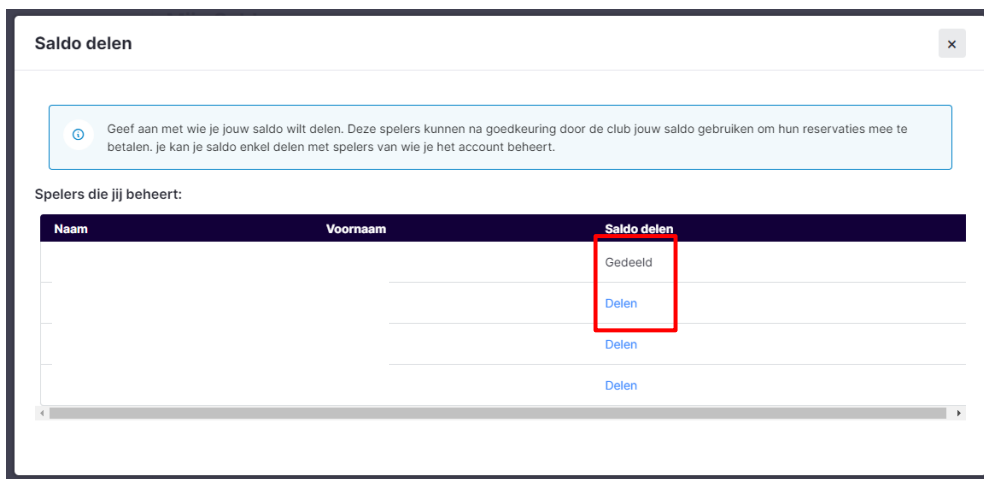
Saldo delen

×

Geef aan met wie je jouw saldo wilt delen. Deze spelers kunnen na goedkeuring door de club jouw saldo gebruiken om hun reservaties mee te betalen. je kan je saldo enkel delen met spelers van wie je het account beheert.

Spelers die jij beheert:

| Naam | Voornaam | Saldo delen |
|---|---|---|
| | | Gedeeld |
| | | Delen |
| | | Delen |
| | | Delen |